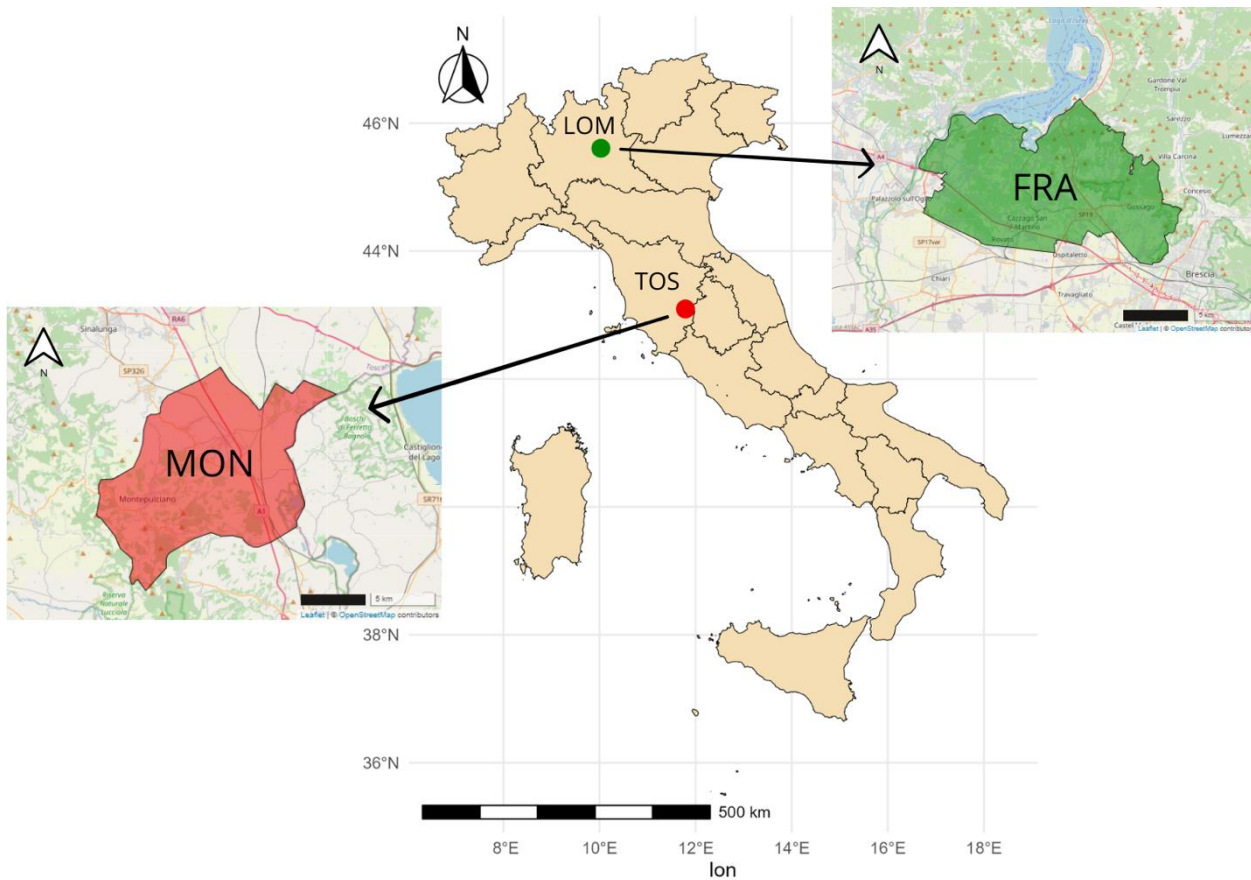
N
46°N
44°N
38°N
36°N
LOM
TOS
8°E
10°E
12°E
14°E
16°E
18°E
lon
500 km

N
Lago d'Iseo
Gardone Val Trompia
Sarezzo
Lumezzane
Villa Carcina
Concesio
Gussago
Palazzolo sull'Oglio
Cazzago San Martino
Rovato
SP19
SP17var
Chiari
Ospitaletto
Travagliato
Brescia
A4
A35
FRA
5 km
Castel
Leaflet | © OpenStreetMap contributors

N
Sinalunga
RA6
SP326
Tosc
Boschi di Ferretto Bagnolo
Castiglione del Lago
SR71
MON
Montepulciano
A1
Riserva Naturale Lucciola
5 km
Leaflet | © OpenStreetMap contributors